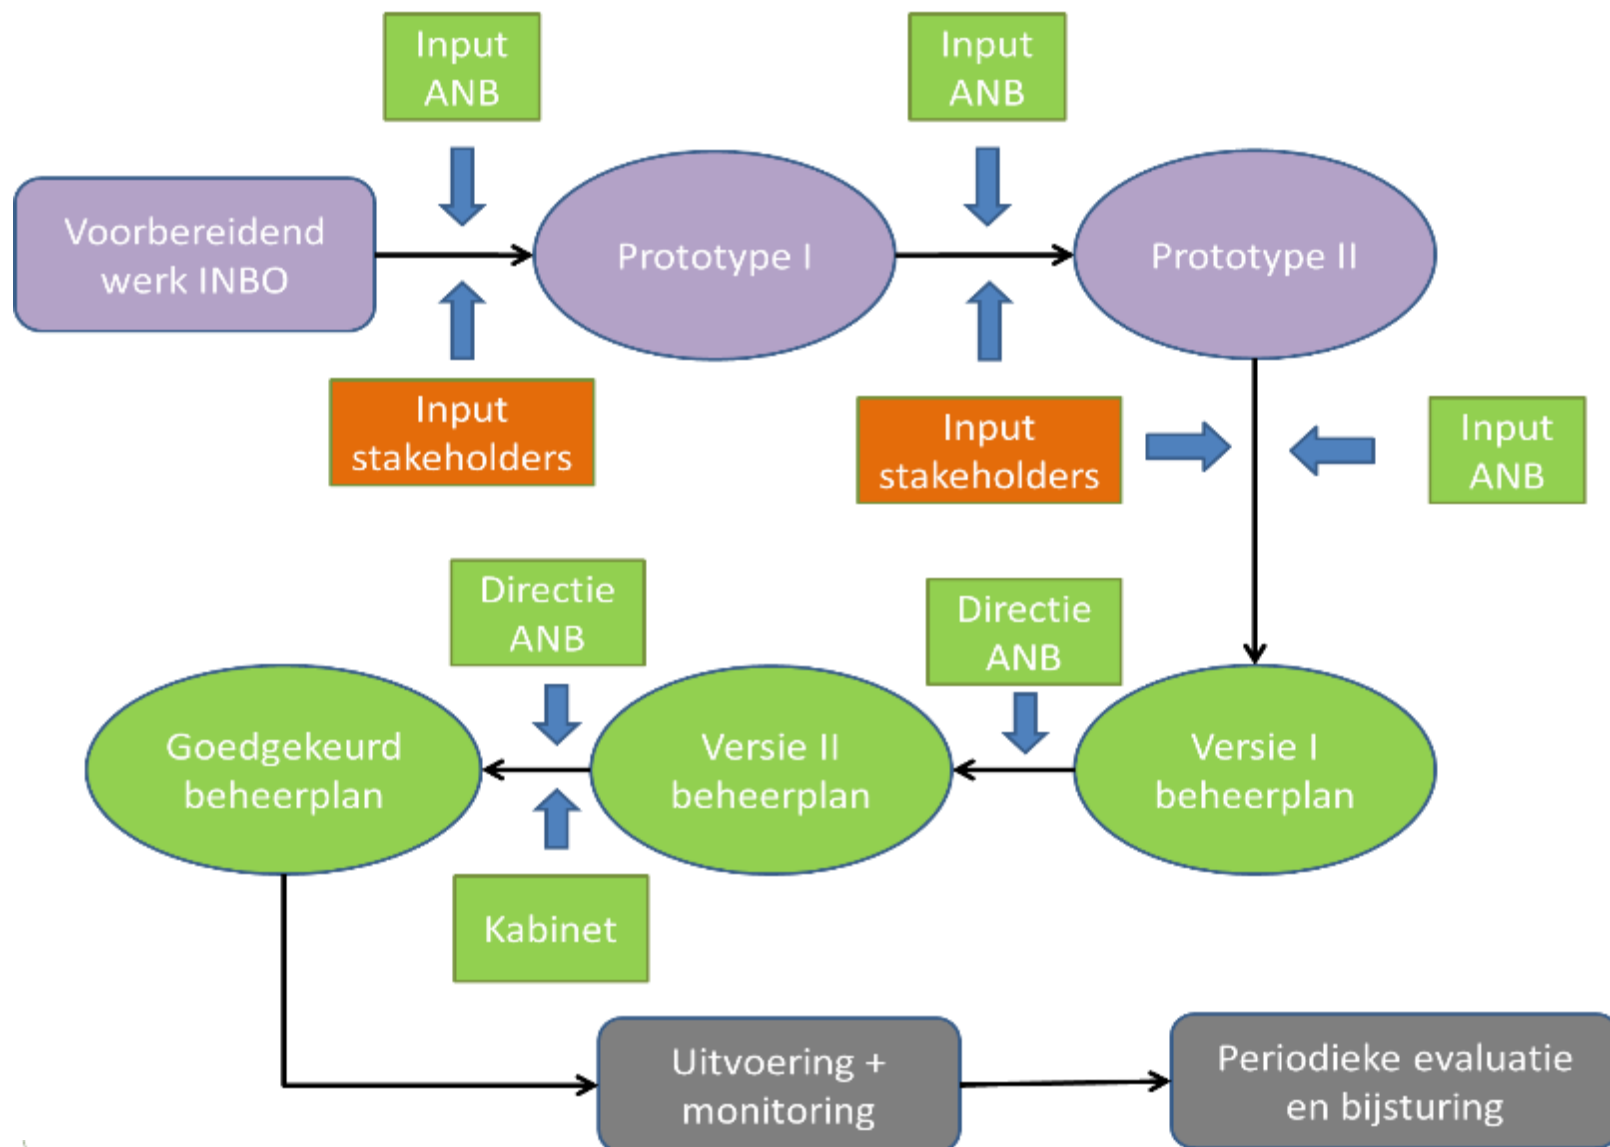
Input ANB

Input ANB

Voorbereidend werk INBO

Prototype I

Prototype II

Input stakeholders

Input stakeholders

Input ANB

Directie ANB

Directie ANB

Goedgekeurd beheerplan

Versie II beheerplan

Versie I beheerplan

Kabinet

Uitvoering + monitoring

Periodieke evaluatie en bijsturing